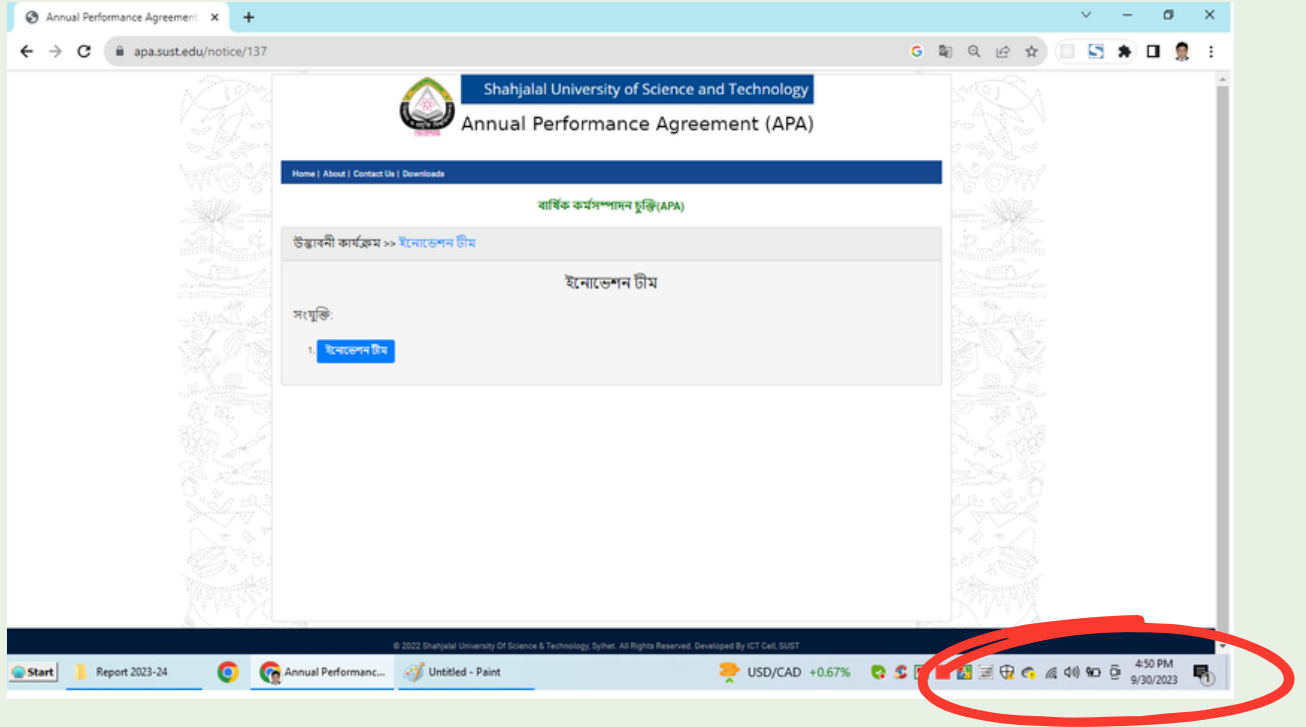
Annual Performance Agreement ×

apa.sust.edu/notice/137

Shahjalal University of Science and Technology

Annual Performance Agreement (APA)

Home | About | Contact Us | Downloads

বার্ষিক কর্মসম্পাদন চুক্তি(APA)

উদ্ভাবনী কার্যক্রম >> ইনোভেশন টীম

ইনোভেশন টীম

সংযুক্তি:

1. ইনোভেশন টীম

© 2022 Shahjalal University Of Science & Technology, Sylhet. All Rights Reserved. Developed By ICT Cell, SUST

Start | Report 2023-24 | Annual Performanc... | Untitled - Paint | USD/CAD +0.67% | 4:50 PM 9/30/2023